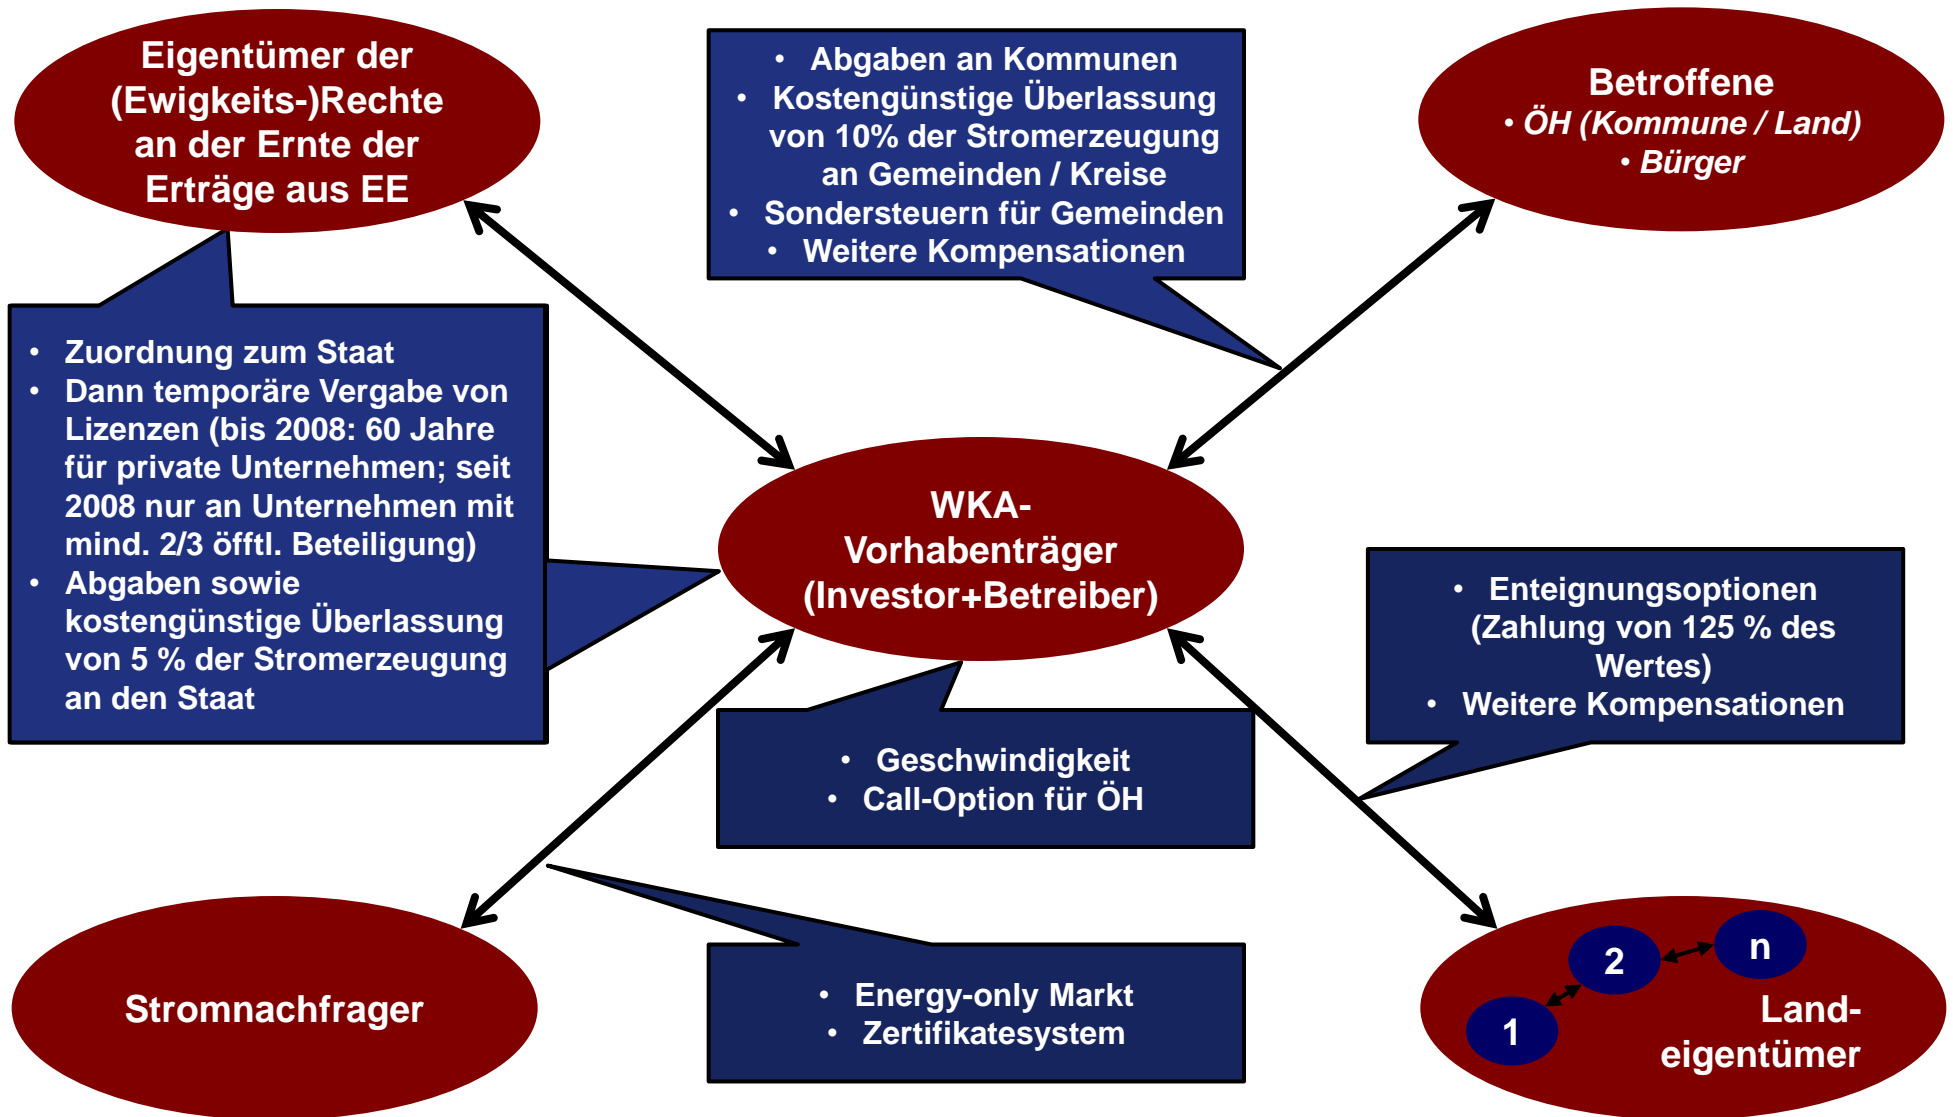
Eigentümer der (Ewigkeits-)Rechte an der Ernte der Erträge aus EE

• Abgaben an Kommunen
• Kostengünstige Überlassung von 10% der Stromerzeugung an Gemeinden / Kreise
• Sondersteuern für Gemeinden
• Weitere Kompensationen

Betroffene
• ÖH (Kommune / Land)
• Bürger

• Zuordnung zum Staat
• Dann temporäre Vergabe von Lizenzen (bis 2008: 60 Jahre für private Unternehmen; seit 2008 nur an Unternehmen mit mind. 2/3 öfftl. Beteiligung)
• Abgaben sowie kostengünstige Überlassung von 5 % der Stromerzeugung an den Staat

WKA-Vorhabenträger (Investor+Betreiber)

• Enteignungsoptionen (Zahlung von 125 % des Wertes)
• Weitere Kompensationen

• Geschwindigkeit
• Call-Option für ÖH

Stromnachfrager

• Energy-only Markt
• Zertifikatesystem

2
n
1
Land-eigentümer